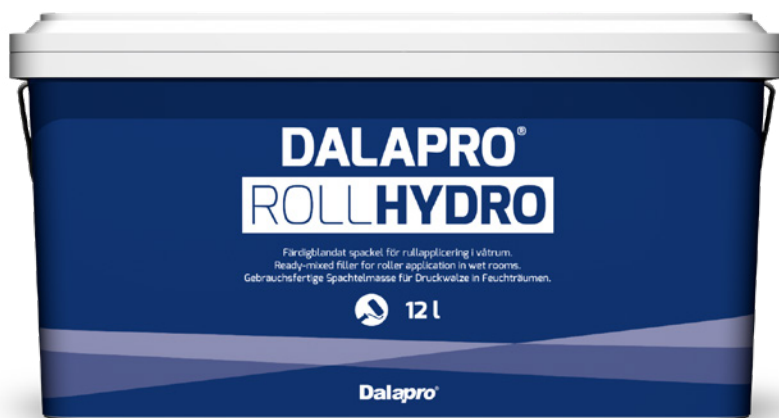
DALAPRO®
ROLLHYDRO

Färdigblandat spackel för rullapplicering i våtrum.
Ready-mixed filler for roller application in wet rooms.
Gebrauchsfertige Spachtelmasse für Druckwalze in Feuchträumen.

12 l

Dalapro®